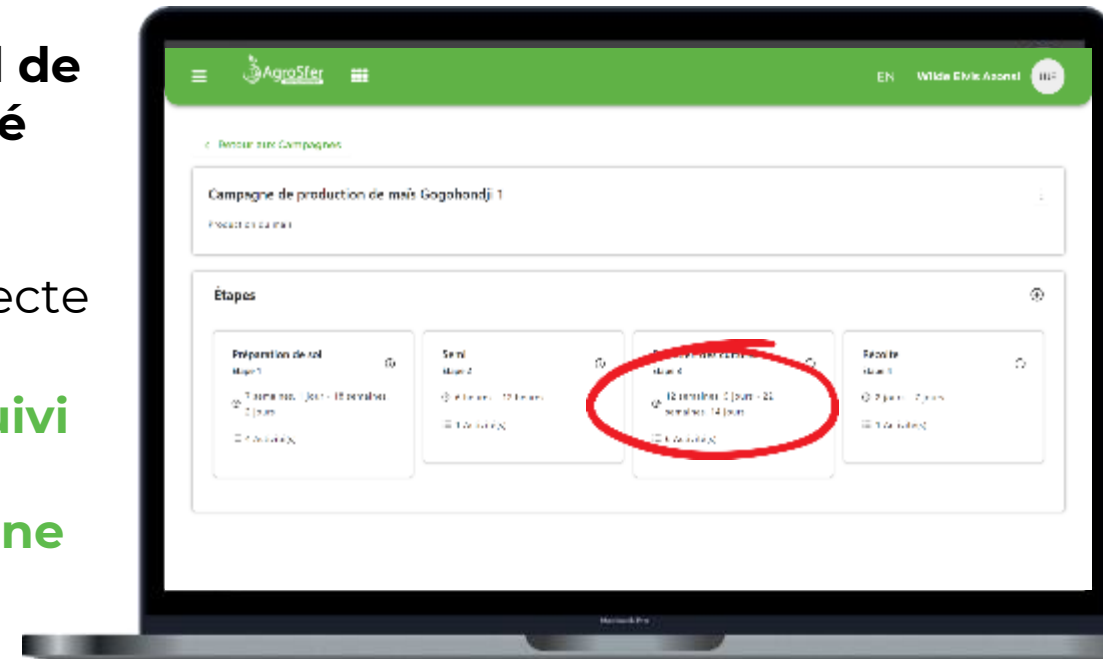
l de
é

ecte

uivi

ne

AgroSfer

EN Wilde Elvis Azonsi

< Retour aux Campagnes

Campagne de production de maïs Gogohondji 1

Production de maïs

Étapes

Préparation de sol
Étape 1
1 semaines 1 jour - 18 semaines 2 jours
2 Activités

Semi
Étape 2
4 heures - 12 heures
1 Activités

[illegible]
Étape 3
12 semaines 0 jours - 21 semaines 14 jours
0 Activités

Récolte
Étape 4
2 jours - 7 jours
1 Activités

MacBook Pro